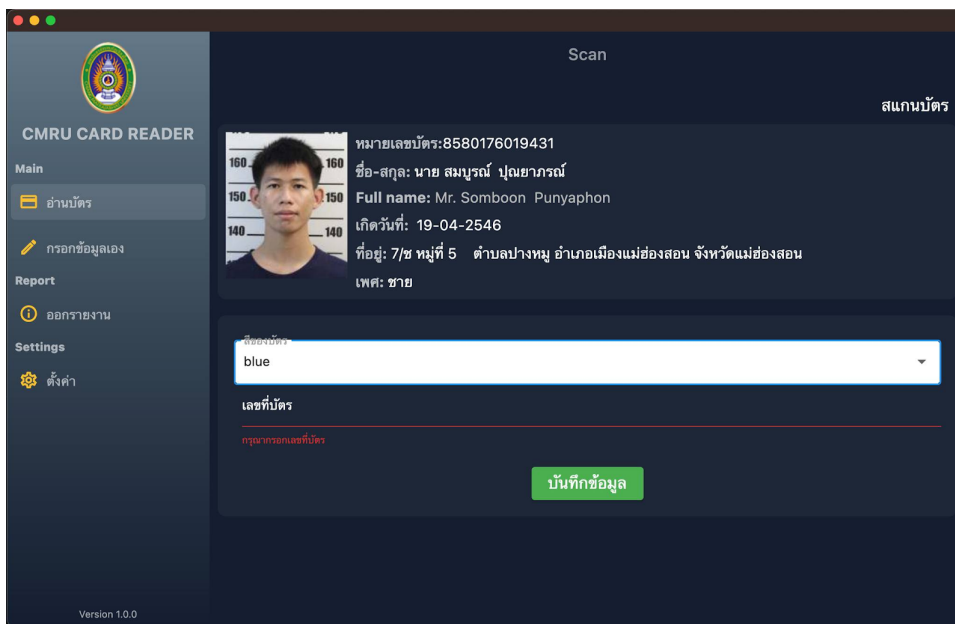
CMRU CARD READER

Main

อ่านบัตร

กรอกข้อมูลเอง

Report

ออกรายงาน

Settings

ตั้งค่า

Version 1.0.0

Scan

สแกนบัตร

160 160 150 150 140 140

หมายเลขบัตร:8580176019431

ชื่อ-สกุล: นาย สมบูรณ์ ปุณยาภรณ์

Full name: Mr. Somboon Punyaphon

เกิดวันที่: 19-04-2546

ที่อยู่: 7/ช หมู่ที่ 5 ตำบลปางหมู อำเภอเมืองแม่ฮ่องสอน จังหวัดแม่ฮ่องสอน

เพศ: ชาย

สีของบัตร

blue

เลขที่บัตร

กรุณากรอกเลขที่บัตร

บันทึกข้อมูล